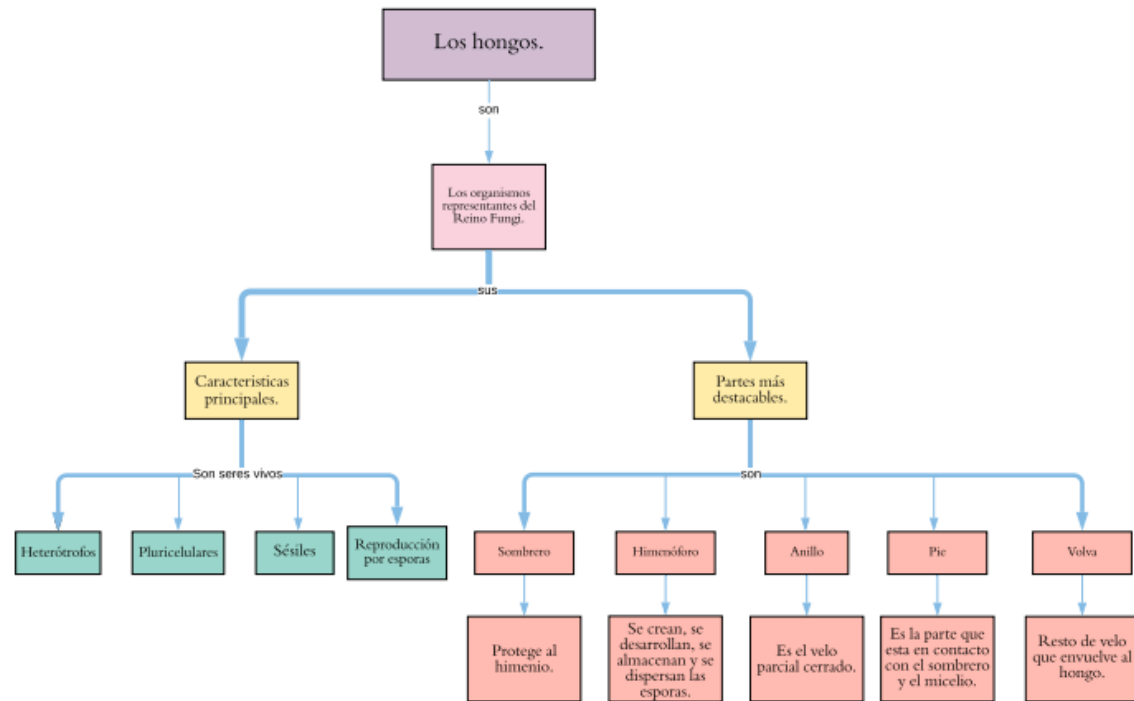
Los hongos.

son

Los organismos representantes del Reino Fungi.

sus

Caracteristicas principales.

Partes más destacables.

Son seres vivos

Heterótrofos

Pluricelulares

Sésiles

Reproducción por esporas

son

Sombrero

Himenóforo

Anillo

Pie

Volva

Protege al himenio.

Se crean, se desarrollan, se almacenan y se dispersan las esporas.

Es el velo parcial cerrado.

Es la parte que esta en contacto con el sombrero y el micelio.

Resto de velo que envuelve al hongo.